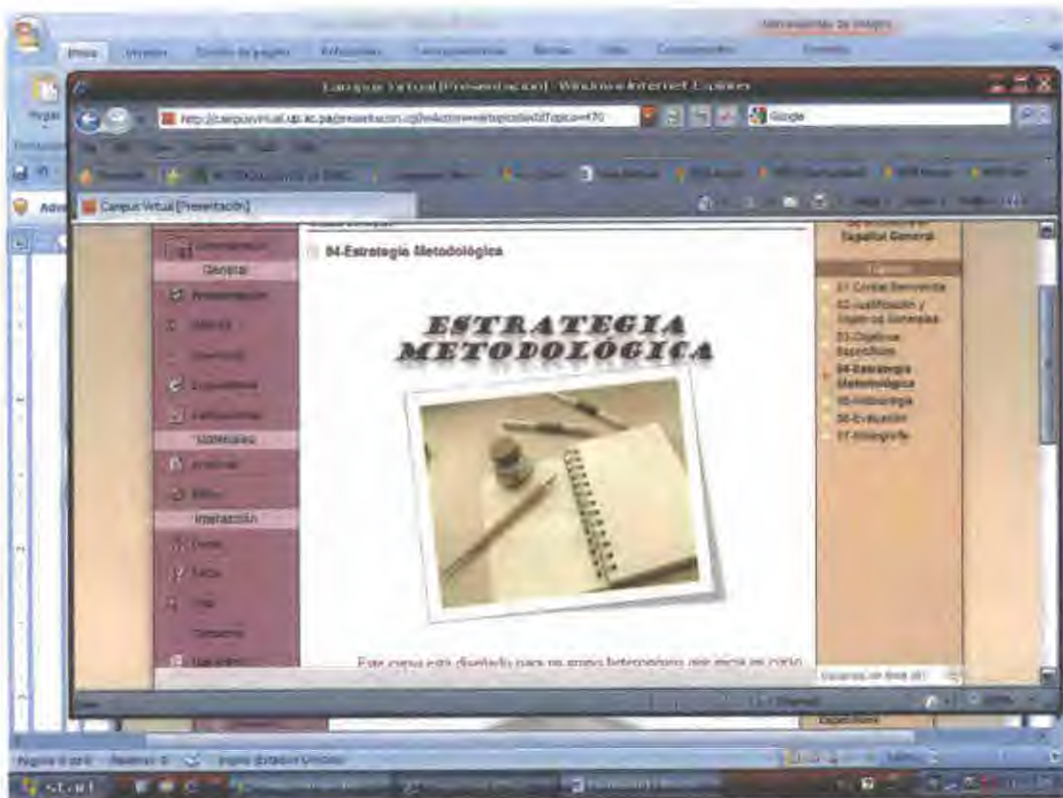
Herramientas de imagen

Inicio Insertar Diseño de página Referencias Correspondencia Revisar Vista Complementos Formato

Campus Virtual [Presentacion] - Windows Internet Explorer

http://campusvirtual.up.ac.pa/presentacion.cgi?wAccion=vertopico&idTopico=470

Google

Campus Virtual [Presentación]

General

Presentación

Materiales

Interacción

04-Estrategia Metodológica

ESTRATEGIA METODOLÓGICA

Español General

01-Cordial Bienvenida
02-Justificación y Objetivos Generales
03-Objetivos Específicos
04-Estrategia Metodológica
05-Metodología
06-Evaluación
07-Bibliografía

Este curso está diseñado para un grupo heterogéneo que inicia el ciclo

Usuarios en línea (0)

Internet

Página: 8 de 8 Palabras: 0 Inglés (Estados Unidos)

start